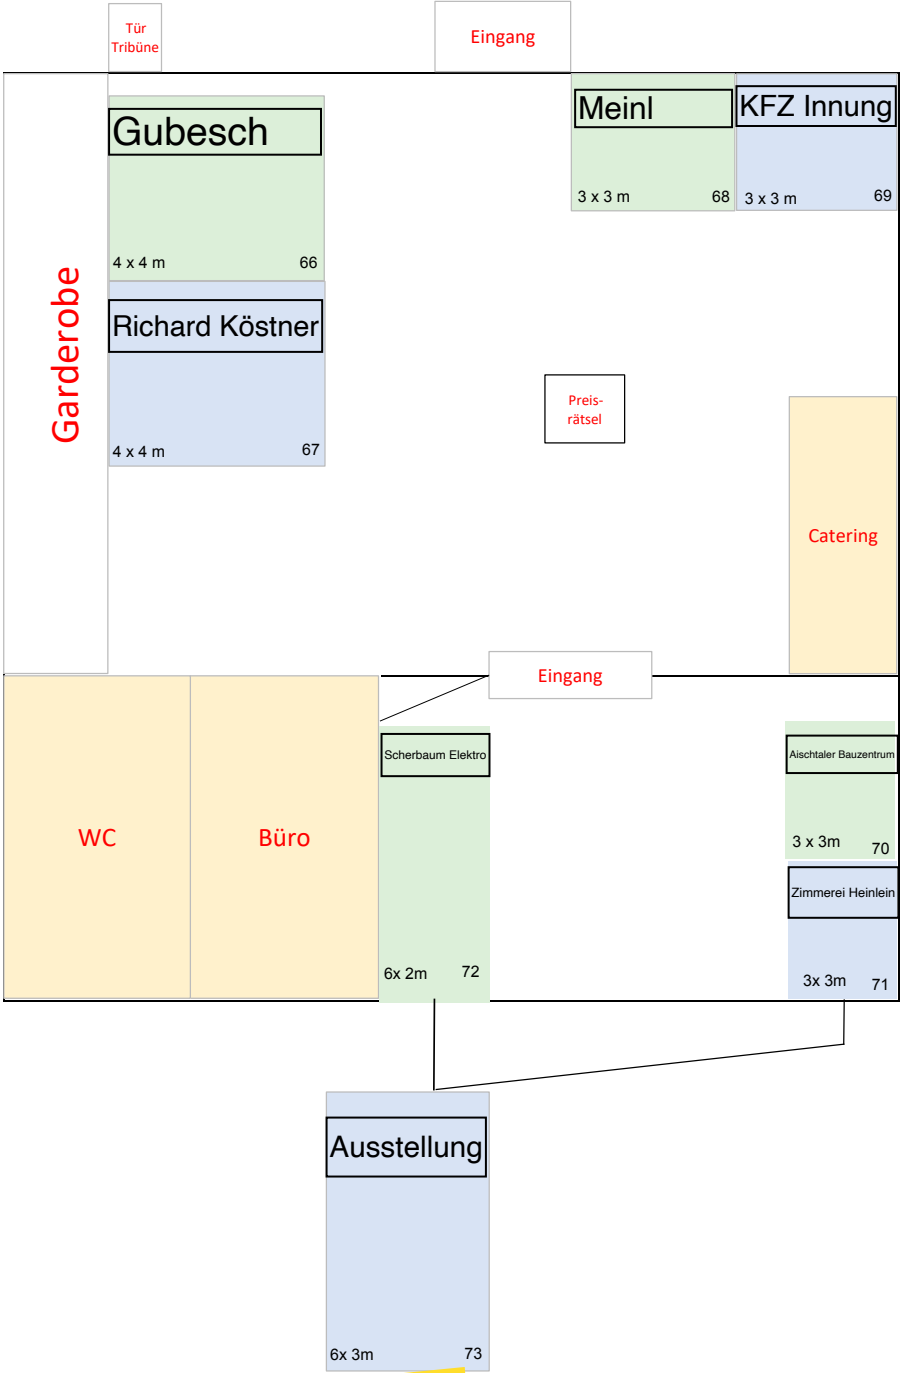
Tür Tribüne

Eingang

Gubesch
4 x 4 m 66

Meinl
3 x 3 m 68

KFZ Innung
3 x 3 m 69

Garderobe

Richard Köstner
4 x 4 m 67

Preis-rätsel

Catering

Eingang

WC

Büro

Scherbaum Elektro
6x 2m 72

Aischtaler Bauzentrum
3 x 3m 70

Zimmerei Heinlein
3x 3m 71

Ausstellung
6x 3m 73